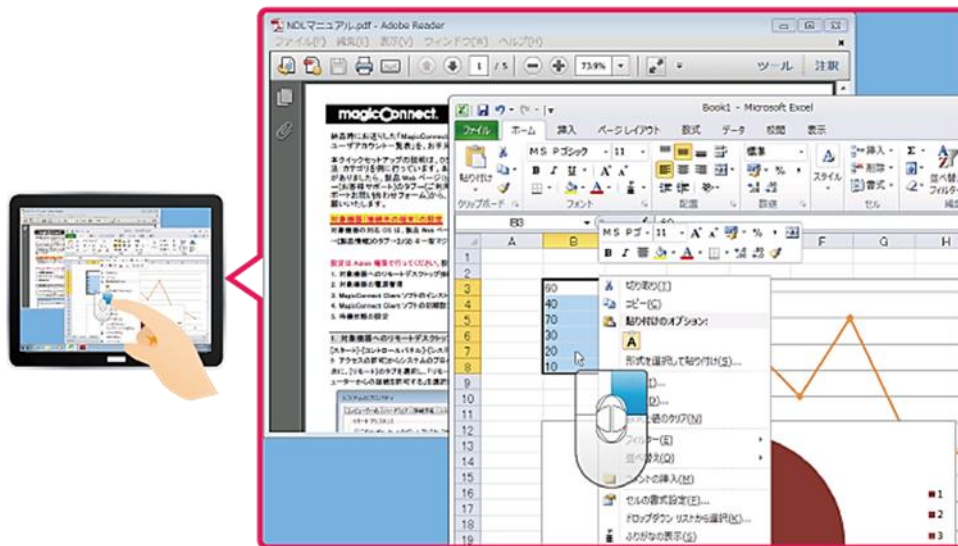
NDLマニュアル.pdf - Adobe Reader

ファイル(F) 編集(E) 表示(V) ウィンドウ(W) ヘルプ(H)

1 / 5

73.9%

ツール 注釈

magicConnect.

Book1 - Microsoft Excel

ファイル ホーム 挿入 ページレイアウト 数式 データ 校閲 表示

MS Pゴシック 11

標準

貼り付け

クリップボード フォント 配置 数値 スタイル セル 編集

挿入 削除 書式

並べ替えとフィルター

B3

MS Pゴ 11 A A % ,

B I

| | A | B | C | D | E | F | G | H |
|---|---|---|---|---|---|---|---|---|
| 1 | | | | | | | | |
| 2 | | | | | | | | |
| 3 | | 60 | | | | | | |
| 4 | | 40 | | | | | | |
| 5 | | 70 | | | | | | |
| 6 | | 30 | | | | | | |
| 7 | | 20 | | | | | | |
| 8 | | 10 | | | | | | |

切り取り(T)
コピー(C)
貼り付けのオプション:
A
形式を選択して貼り付け(S)...
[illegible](I)...
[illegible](D)...
数式と値のクリア(N)
フィルター(E)
並べ替え(O)
コメントの挿入(M)
セルの書式設定(F)...
ドロップダウン リストから選択(K)...
ふりがなの表示(S)

9
10
11
12
13
14
15
16
17
18
19

1
2
3